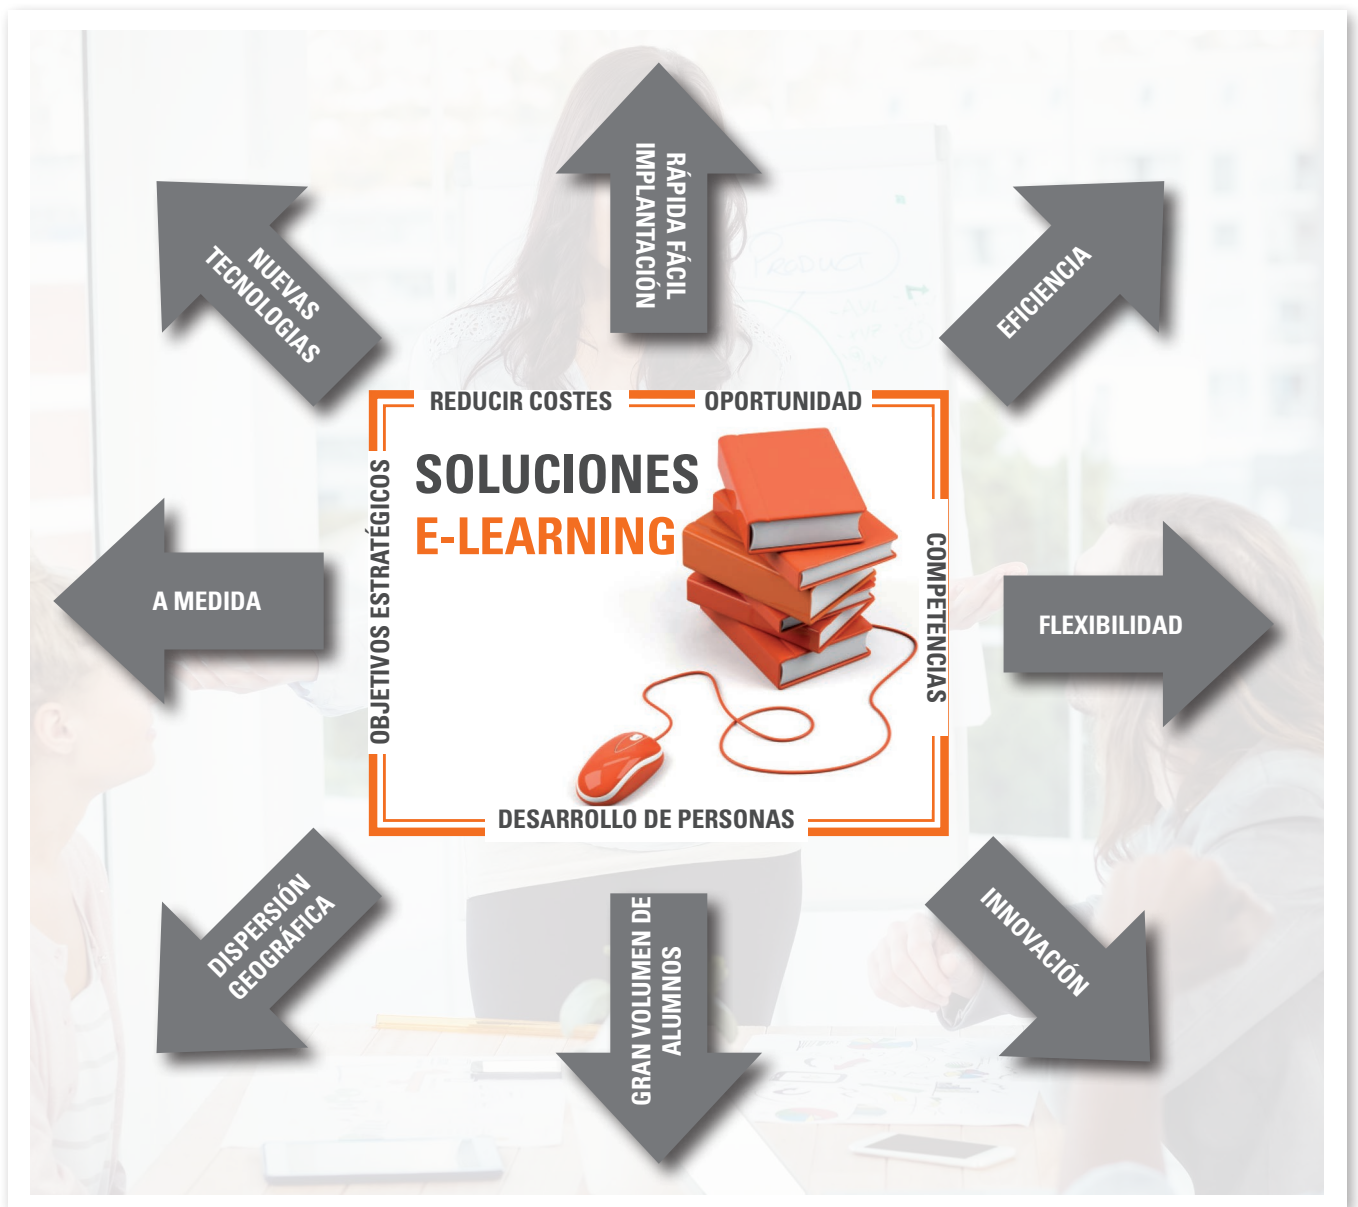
RÁPIDA FÁCIL IMPLANTACIÓN

NUEVAS TECNOLOGIAS

EFICIENCIA

REDUCIR COSTES

OPORTUNIDAD

OBJETIVOS ESTRATÉGICOS

SOLUCIONES
E-LEARNING

COMPETENCIAS

DESARROLLO DE PERSONAS

A MEDIDA

FLEXIBILIDAD

DISPERSIÓN GEOGRÁFICA

GRAN VOLUMEN DE ALUMNOS

INNOVACIÓN